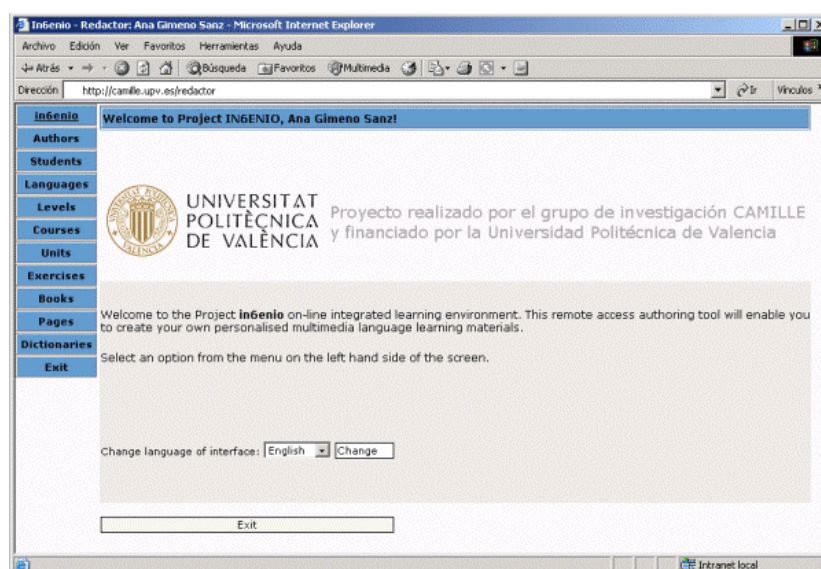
In6enio - Redactor: Ana Gimeno Sanz - Microsoft Internet Explorer

Archivo Edición Ver Favoritos Herramientas Ayuda

Atrás Búsqueda Favoritos Multimedia

Dirección http://camille.upv.es/redactor Ir Vínculos

in6enio
Authors
Students
Languages
Levels
Courses
Units
Exercises
Books
Pages
Dictionaries
Exit

Welcome to Project IN6ENIO, Ana Gimeno Sanz!

UNIVERSITAT POLITÈCNICA DE VALÈNCIA

Proyecto realizado por el grupo de investigación CAMILLE y financiado por la Universidad Politécnica de Valencia

Welcome to the Project **in6enio** on-line integrated learning environment. This remote access authoring tool will enable you to create your own personalised multimedia language learning materials.

Select an option from the menu on the left hand side of the screen.

Change language of interface: English Change

Exit

Intranet local